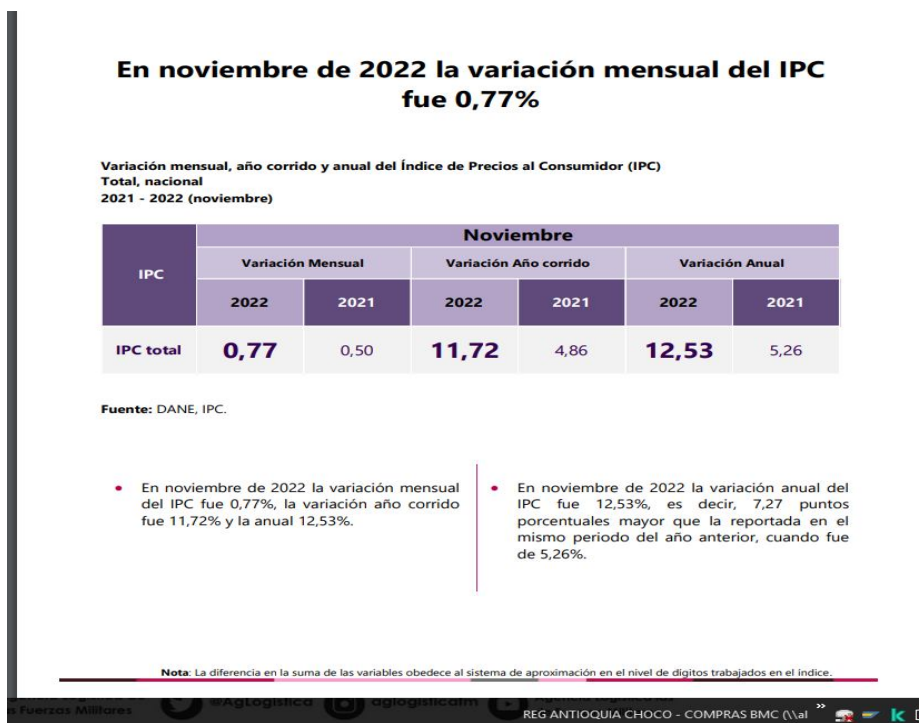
En noviembre de 2022 la variación mensual del IPC fue 0,77%

Variación mensual, año corrido y anual del Índice de Precios al Consumidor (IPC)
Total, nacional
2021 - 2022 (noviembre)

| IPC | Noviembre | | | | | |
|---|---|---|---|---|---|---|
| | Variación Mensual | | Variación Año corrido | | Variación Anual | |
| | 2022 | 2021 | 2022 | 2021 | 2022 | 2021 |
| IPC total | 0,77 | 0,50 | 11,72 | 4,86 | 12,53 | 5,26 |

Fuente: DANE, IPC.

• En noviembre de 2022 la variación mensual del IPC fue 0,77%, la variación año corrido fue 11,72% y la anual 12,53%.

• En noviembre de 2022 la variación anual del IPC fue 12,53%, es decir, 7,27 puntos porcentuales mayor que la reportada en el mismo periodo del año anterior, cuando fue de 5,26%.

Nota: La diferencia en la suma de las variables obedece al sistema de aproximación en el nivel de dígitos trabajados en el índice.

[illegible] Fuerzas Militares @AgLogistica agloglsticafm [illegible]
REG ANTIOQUIA CHOCO - COMPRAS BMC (\\al »